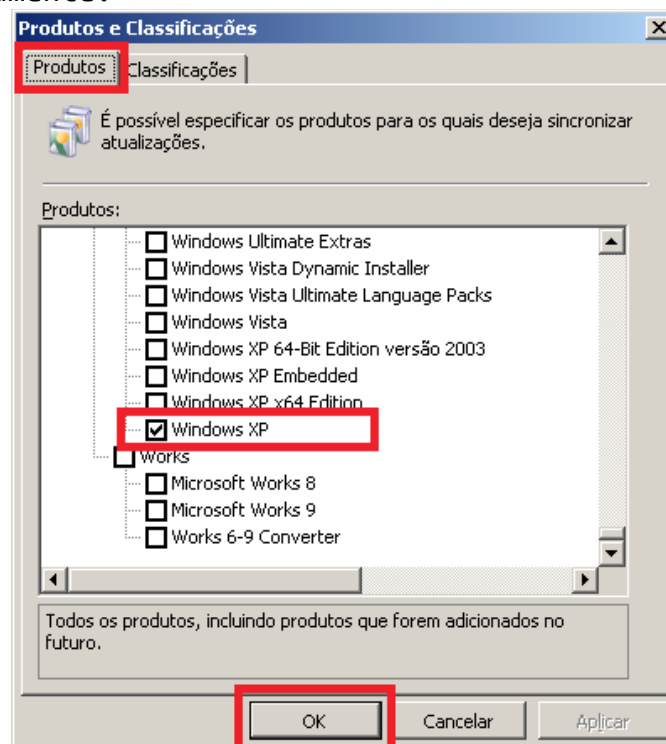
Produtos e Classificações

Produtos
Classificações

É possível especificar os produtos para os quais deseja sincronizar atualizações.

Produtos:

Windows Ultimate Extras
Windows Vista Dynamic Installer
Windows Vista Ultimate Language Packs
Windows Vista
Windows XP 64-Bit Edition versão 2003
Windows XP Embedded
Windows XP x64 Edition
Windows XP
Works
Microsoft Works 8
Microsoft Works 9
Works 6-9 Converter

Todos os produtos, incluindo produtos que forem adicionados no futuro.

OK
Cancelar
Aplicar